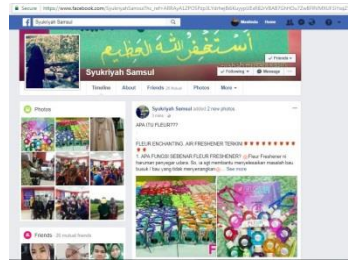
Secure | https://www.facebook.com/SyukriyahSamsul?hc_ref=ARRAy

Syukriyah Samsul

Home

أستغفر الله العظيم

Syukriyah Samsul

Friends

Following

Message

Timeline

About

Friends

Photos

More

Photos

Syukriyah Samsul added 2 new photos

APA ITU FLEUR???

FLEUR ENCHANTING AIR FRESHENER TERKINI ★★★★★★★★★★

1. APA FUNGSI SEBENAR FLEUR FRESHENER? Fleur Freshener ni haruman penyegar udara. Ia ... See more

Friends